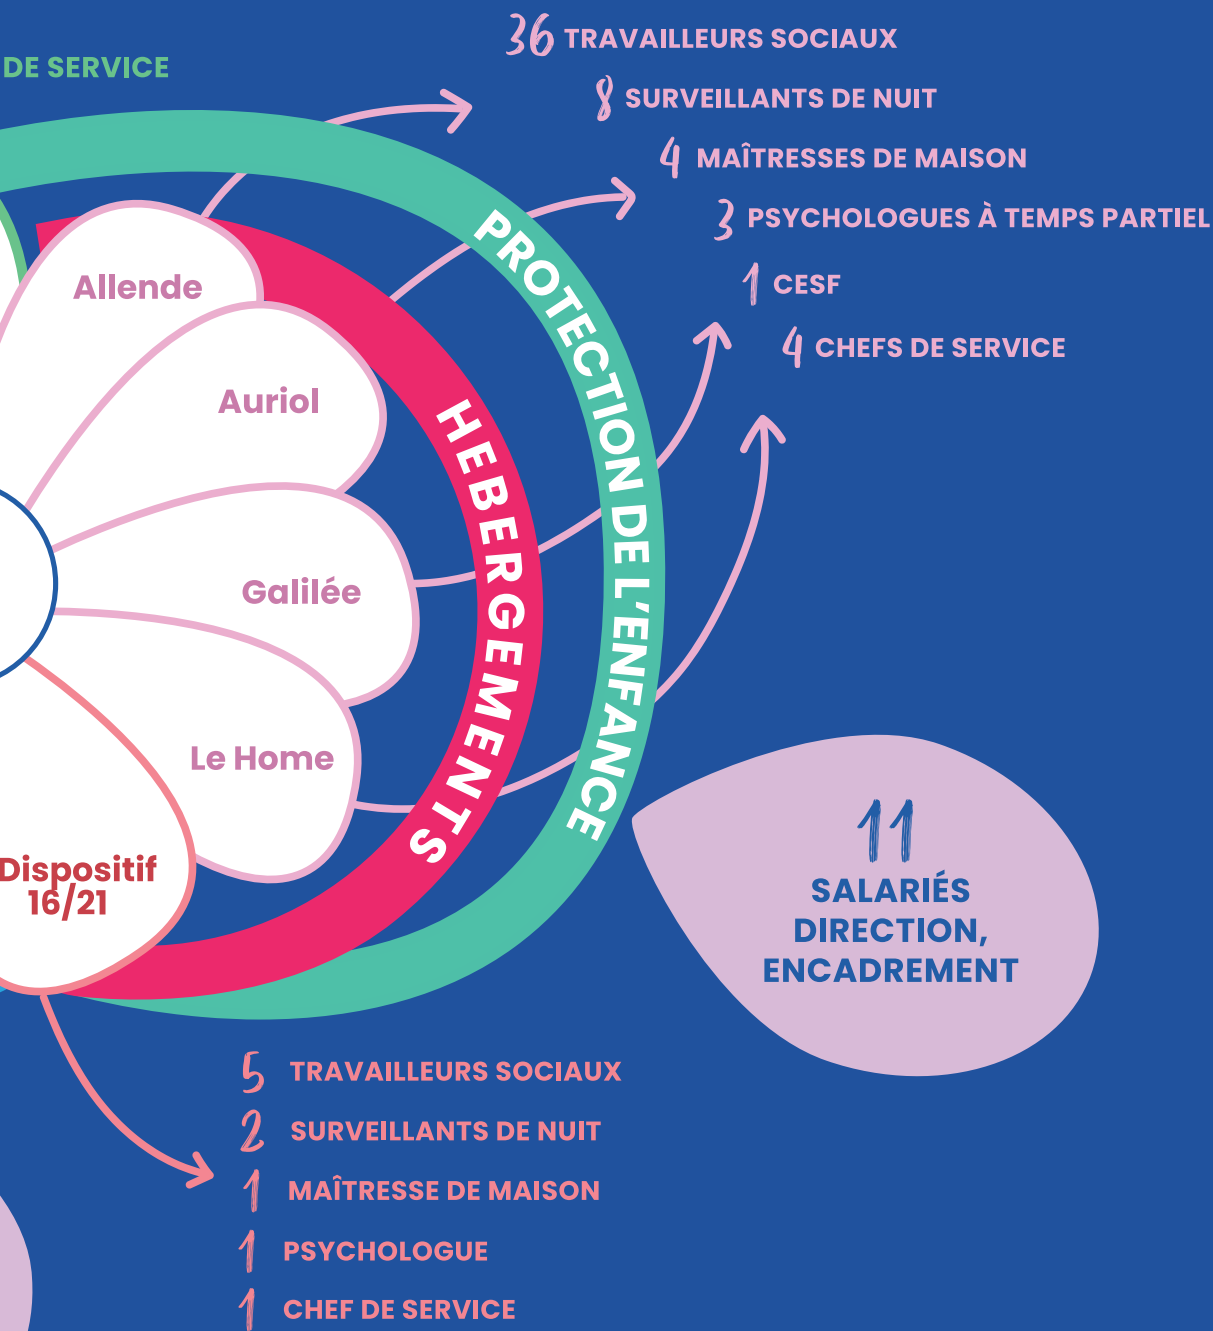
DE SERVICE

36 TRAVAILLEURS SOCIAUX
8 SURVEILLANTS DE NUIT
4 MAÎTRESSES DE MAISON
3 PSYCHOLOGUES À TEMPS PARTIEL
1 CESF
4 CHEFS DE SERVICE

PROTECTION DE L'ENFANCE

HEBERGEMENTS

Allende

Auriol

Galilée

Le Home

Dispositif 16/21

11
SALARIÉS DIRECTION, ENCADREMENT

5 TRAVAILLEURS SOCIAUX
2 SURVEILLANTS DE NUIT
1 MAÎTRESSE DE MAISON
1 PSYCHOLOGUE
1 CHEF DE SERVICE